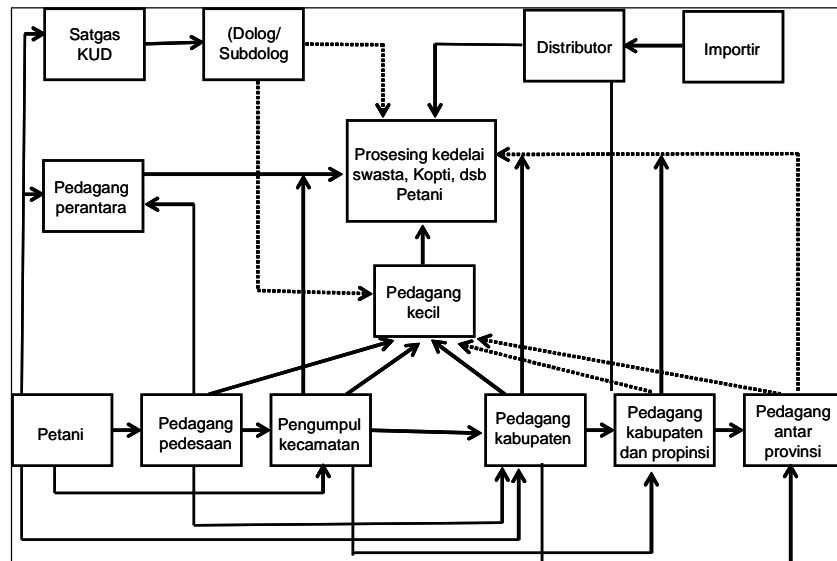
Satgas KUD

(Dolog/ Subdolog

Distributor

Importir

Prosesing kedelai swasta, Kopti, dsb Petani

Pedagang perantara

Pedagang kecil

Petani

Pedagang pedesaan

Pengumpul kecamatan

Pedagang kabupaten

Pedagang kabupaten dan propinsi

Pedagang antar provinsi